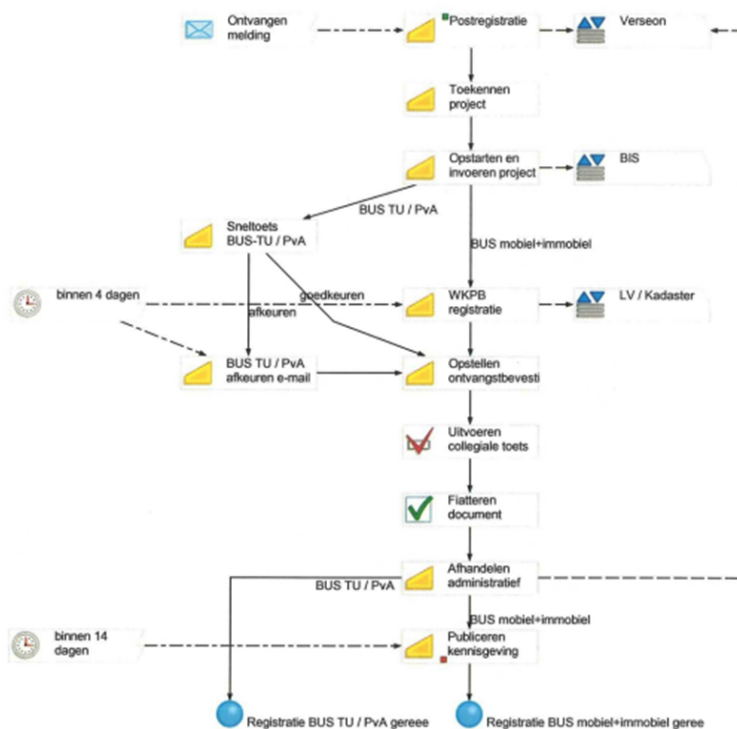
Ontvangen melding

Postregistratie

Verseon

Toekennen project

Opstarten en invoeren project

BIS

BUS TU / PvA

Sneltoets BUS-TU / PvA

BUS mobiel+immobiel

binnen 4 dagen

goedkeuren

WKPB registratie

LV / Kadaster

afkeuren

BUS TU / PvA afkeuren e-mail

Opstellen ontvangstbevesti

Uitvoeren collegiale toets

Fiatteren document

Afhandelen administratief

BUS TU / PvA

BUS mobiel+immobiel

binnen 14 dagen

Publiceren kennisgeving

Registratie BUS TU / PvA gereee

Registratie BUS mobiel+immobiel geree